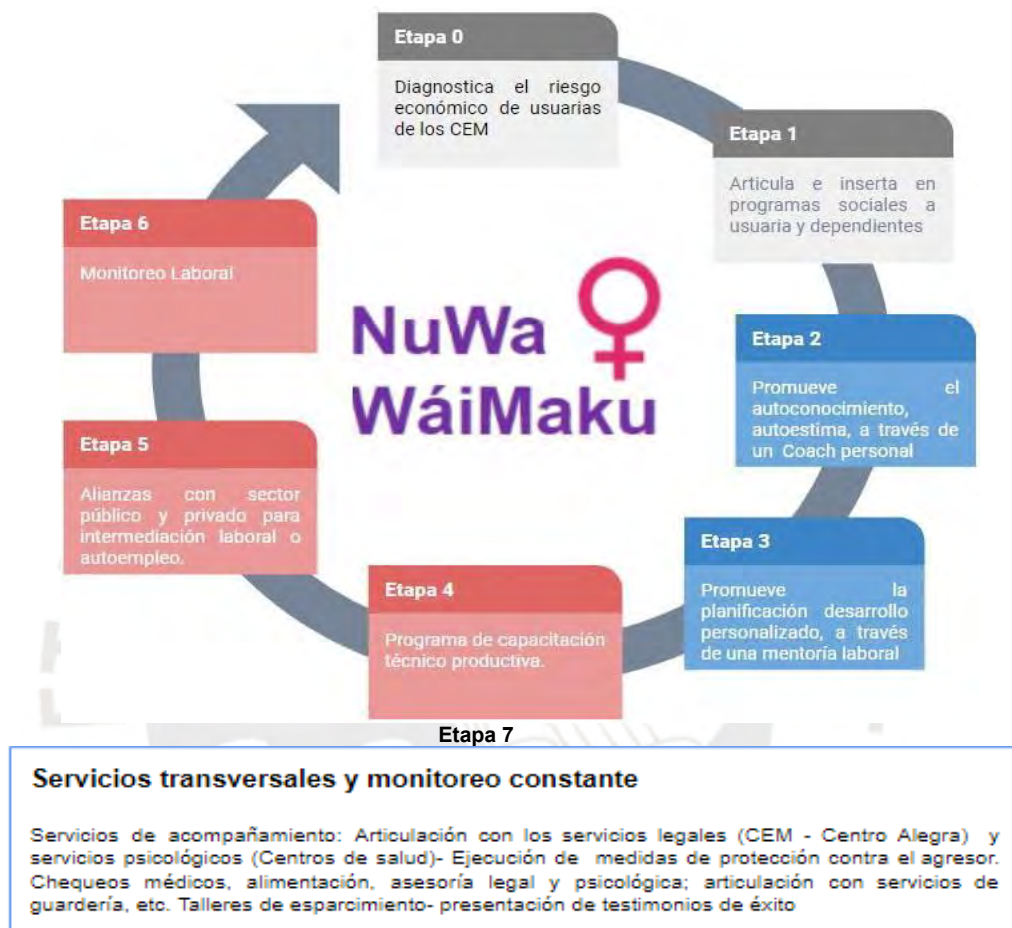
Etapa 0

Diagnostica el riesgo económico de usuarias de los CEM

Etapa 1

Articula e inserta en programas sociales a usuaria y dependientes

Etapa 2

Promueve el autoconocimiento, autoestima, a través de un Coach personal

Etapa 3

Promueve la planificación desarrollo personalizado, a través de una mentoría laboral

Etapa 4

Programa de capacitación técnico productiva.

Etapa 5

Alianzas con sector público y privado para intermediación laboral o autoempleo.

Etapa 6

Monitoreo Laboral

NuWa WáiMaku

Etapa 7

Servicios transversales y monitoreo constante

Servicios de acompañamiento: Articulación con los servicios legales (CEM - Centro Alegra) y servicios psicológicos (Centros de salud)- Ejecución de medidas de protección contra el agresor. Chequeos médicos, alimentación, asesoría legal y psicológica; articulación con servicios de guardería, etc. Talleres de esparcimiento- presentación de testimonios de éxito